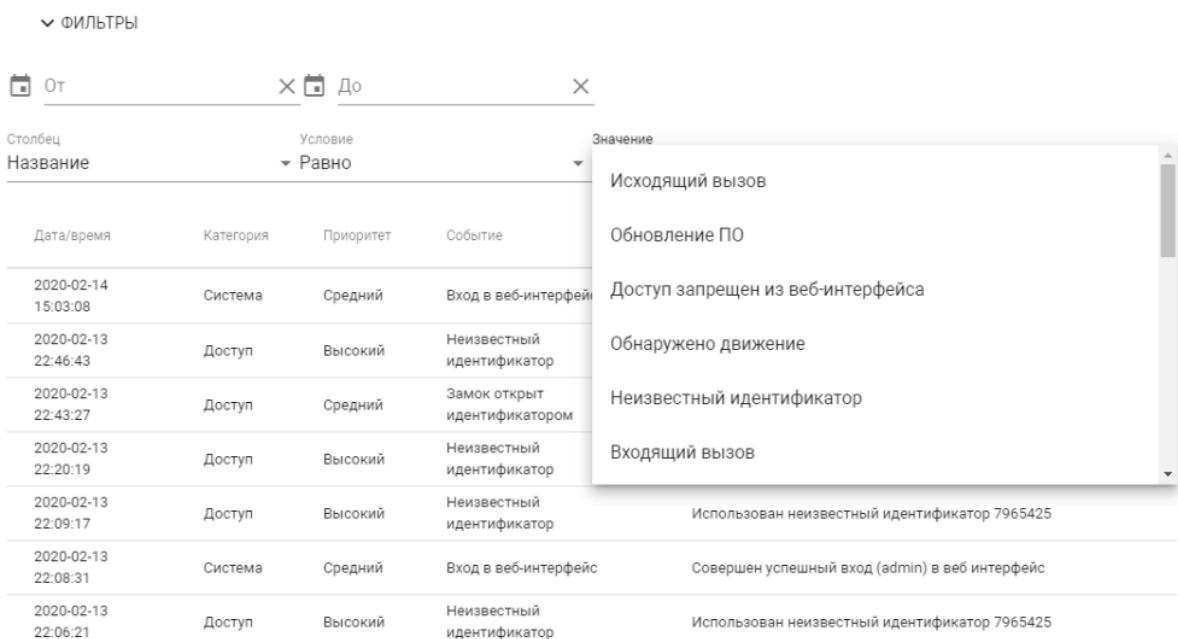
ФИЛЬТРЫ

От

До

Столбец
Название

Условие
Равно

Значение

Исходящий вызов
Обновление ПО
Доступ запрещен из веб-интерфейса
Обнаружено движение
Неизвестный идентификатор
Входящий вызов

| Дата/время | Категория | Приоритет | Событие | |
|---|---|---|---|---|
| 2020-02-14 15:03:08 | Система | Средний | Вход в веб-интерфейс | |
| 2020-02-13 22:46:43 | Доступ | Высокий | Неизвестный идентификатор | |
| 2020-02-13 22:43:27 | Доступ | Средний | Замок открыт идентификатором | |
| 2020-02-13 22:20:19 | Доступ | Высокий | Неизвестный идентификатор | |
| 2020-02-13 22:09:17 | Доступ | Высокий | Неизвестный идентификатор | Использован неизвестный идентификатор 7965425 |
| 2020-02-13 22:08:31 | Система | Средний | Вход в веб-интерфейс | Совершен успешный вход (admin) в веб интерфейс |
| 2020-02-13 22:06:21 | Доступ | Высокий | Неизвестный идентификатор | Использован неизвестный идентификатор 7965425 |